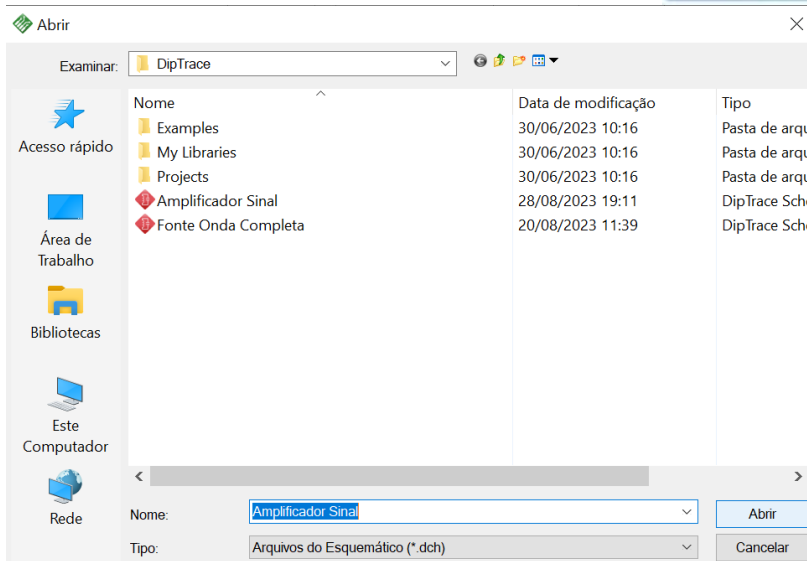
Abrir

Examinar: DipTrace

Acesso rápido

Área de Trabalho

Bibliotecas

Este Computador

Rede

| Nome | Data de modificação | Tipo |
|---|---|---|
| Examples | 30/06/2023 10:16 | Pasta de arqu |
| My Libraries | 30/06/2023 10:16 | Pasta de arqu |
| Projects | 30/06/2023 10:16 | Pasta de arqu |
| Amplificador Sinal | 28/08/2023 19:11 | DipTrace Sche |
| Fonte Onda Completa | 20/08/2023 11:39 | DipTrace Sche |

Nome: Amplificador Sinal

Tipo: Arquivos do Esquemático (*.dch)

Abrir

Cancelar